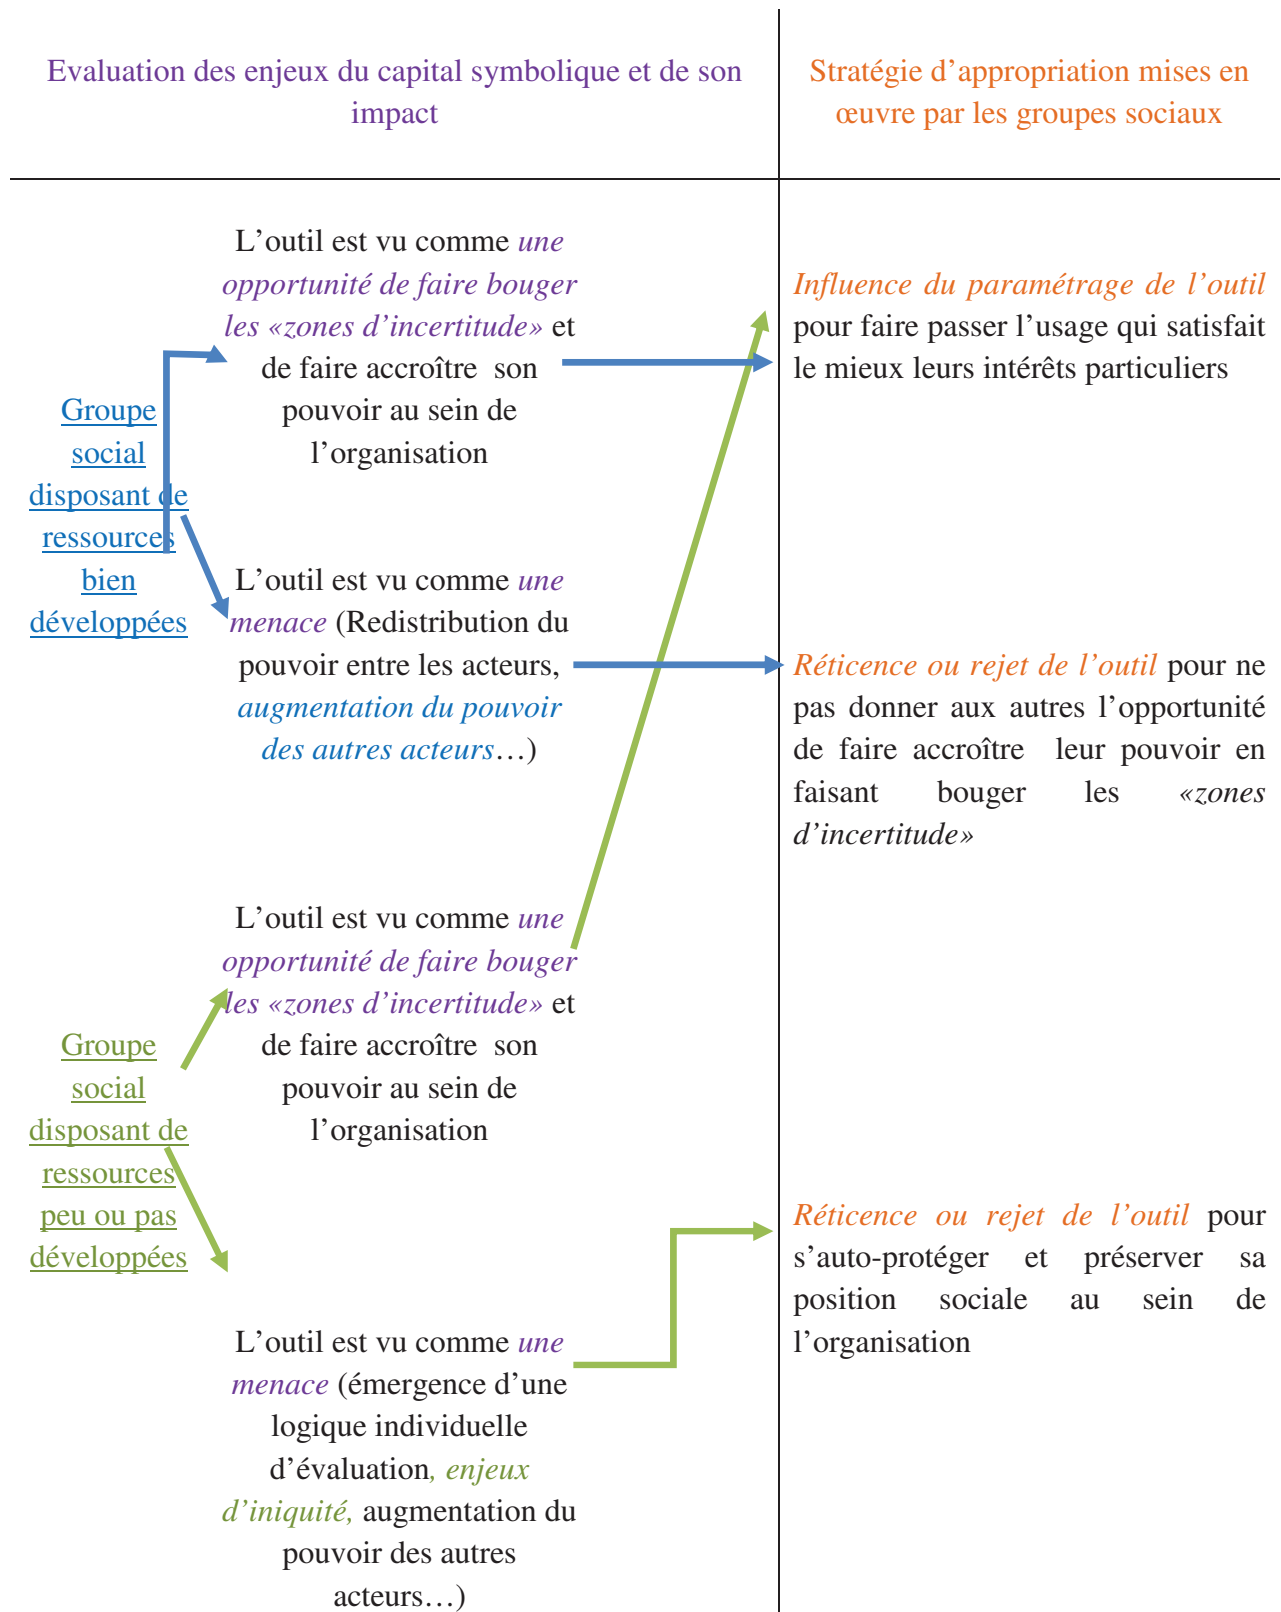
Evaluation des enjeux du capital symbolique et de son impact

Stratégie d'appropriation mises en œuvre par les groupes sociaux

Groupe social disposant de ressources bien développées

L'outil est vu comme une opportunité de faire bouger les «zones d'incertitude» et de faire accroître son pouvoir au sein de l'organisation

Influence du paramétrage de l'outil pour faire passer l'usage qui satisfait le mieux leurs intérêts particuliers

L'outil est vu comme une menace (Redistribution du pouvoir entre les acteurs, augmentation du pouvoir des autres acteurs…)

Réticence ou rejet de l'outil pour ne pas donner aux autres l'opportunité de faire accroître leur pouvoir en faisant bouger les «zones d'incertitude»

Groupe social disposant de ressources peu ou pas développées

L'outil est vu comme une opportunité de faire bouger les «zones d'incertitude» et de faire accroître son pouvoir au sein de l'organisation

L'outil est vu comme une menace (émergence d'une logique individuelle d'évaluation, enjeux d'iniquité, augmentation du pouvoir des autres acteurs…)

Réticence ou rejet de l'outil pour s'auto-protéger et préserver sa position sociale au sein de l'organisation